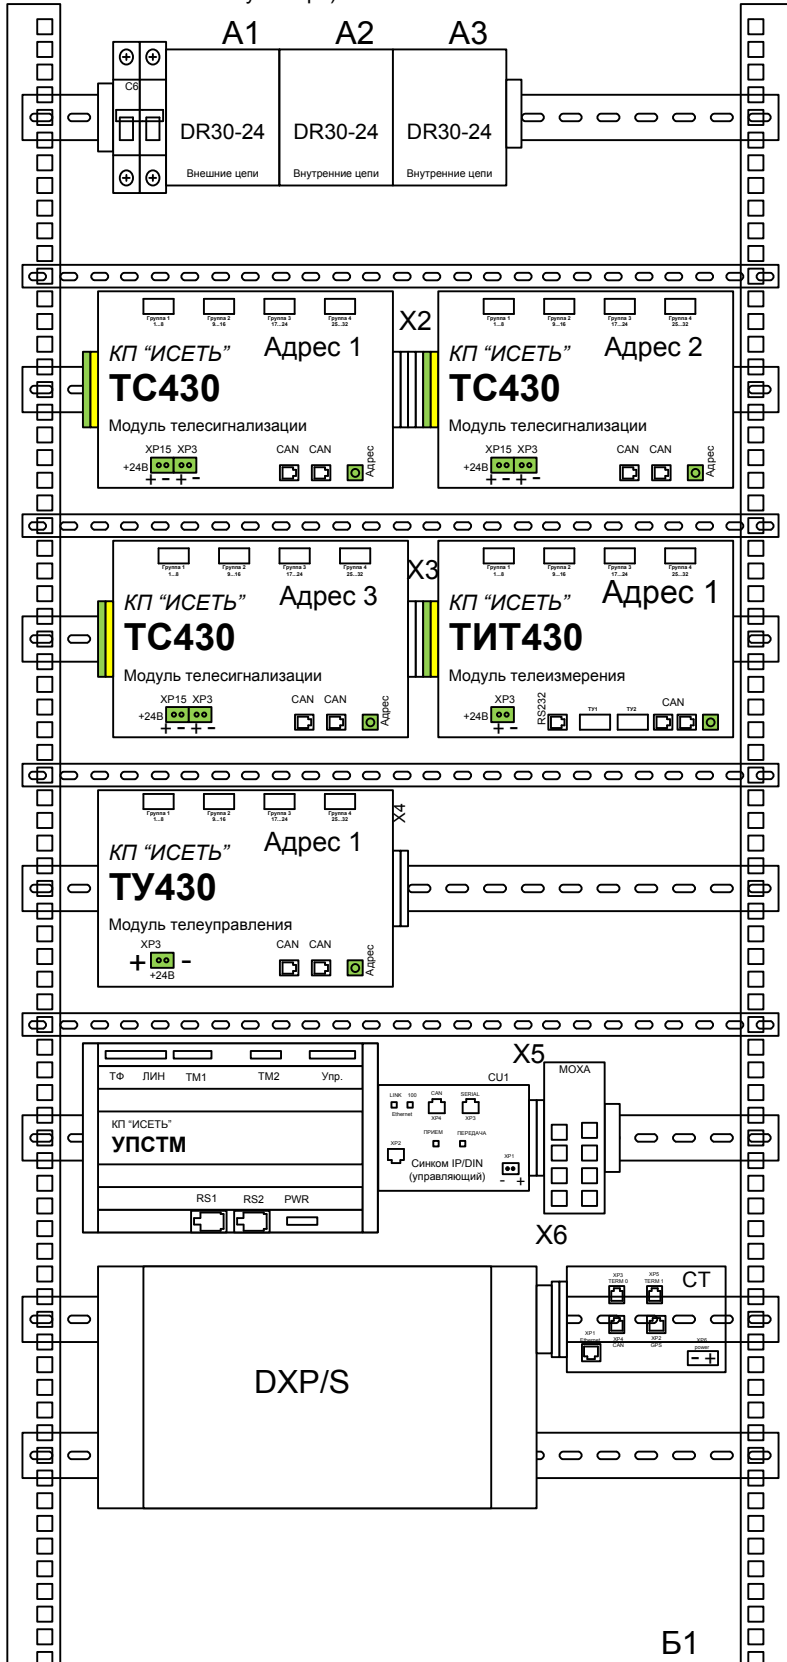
A1 A2 A3

C6

DR30-24
Внешние цепи

DR30-24
Внутренние цепи

DR30-24
Внутренние цепи

Группа 1 1...8
Группа 2 9...16
Группа 3 17...24
Группа 4 25...32

X2

КП "ИСЕТЬ"
Адрес 1
ТС430
Модуль телесигнализации
XP15 XP3
+24В
+ - + -
CAN CAN
Адрес

Группа 1 1...8
Группа 2 9...16
Группа 3 17...24
Группа 4 25...32

КП "ИСЕТЬ"
Адрес 2
ТС430
Модуль телесигнализации
XP15 XP3
+24В
+ - + -
CAN CAN
Адрес

Группа 1 1...8
Группа 2 9...16
Группа 3 17...24
Группа 4 25...32

X3

КП "ИСЕТЬ"
Адрес 3
ТС430
Модуль телесигнализации
XP15 XP3
+24В
+ - + -
CAN CAN
Адрес

Группа 1 1...8
Группа 2 9...16
Группа 3 17...24
Группа 4 25...32

КП "ИСЕТЬ"
Адрес 1
ТИТ430
Модуль телеизмерения
XP3
+24В
+ -
RS232
ТУ1
ТУ2
CAN

Группа 1 1...8
Группа 2 9...16
Группа 3 17...24
Группа 4 25...32

X4

КП "ИСЕТЬ"
Адрес 1
ТУ430
Модуль телеуправления
XP3
+ -
+24В
CAN CAN
Адрес

X5

ТФ ЛИН ТМ1 ТМ2 Упр.

КП "ИСЕТЬ"
УПСТМ

RS1 RS2 PWR

CU1
LINK 100
Ethernet
CAN
XP4
SERIAL
XP3
ПРИЕМ
ПЕРЕДАЧА
XP2
XP1
Синком IP/DIN
(управляющий)
- +

MOXA

X6

DXP/S

CT
XP3 TERM 0
XP5 TERM 1
XP1 Ethernet
XP4 CAN
XP2 GPS
XP6 power
- +

Б1